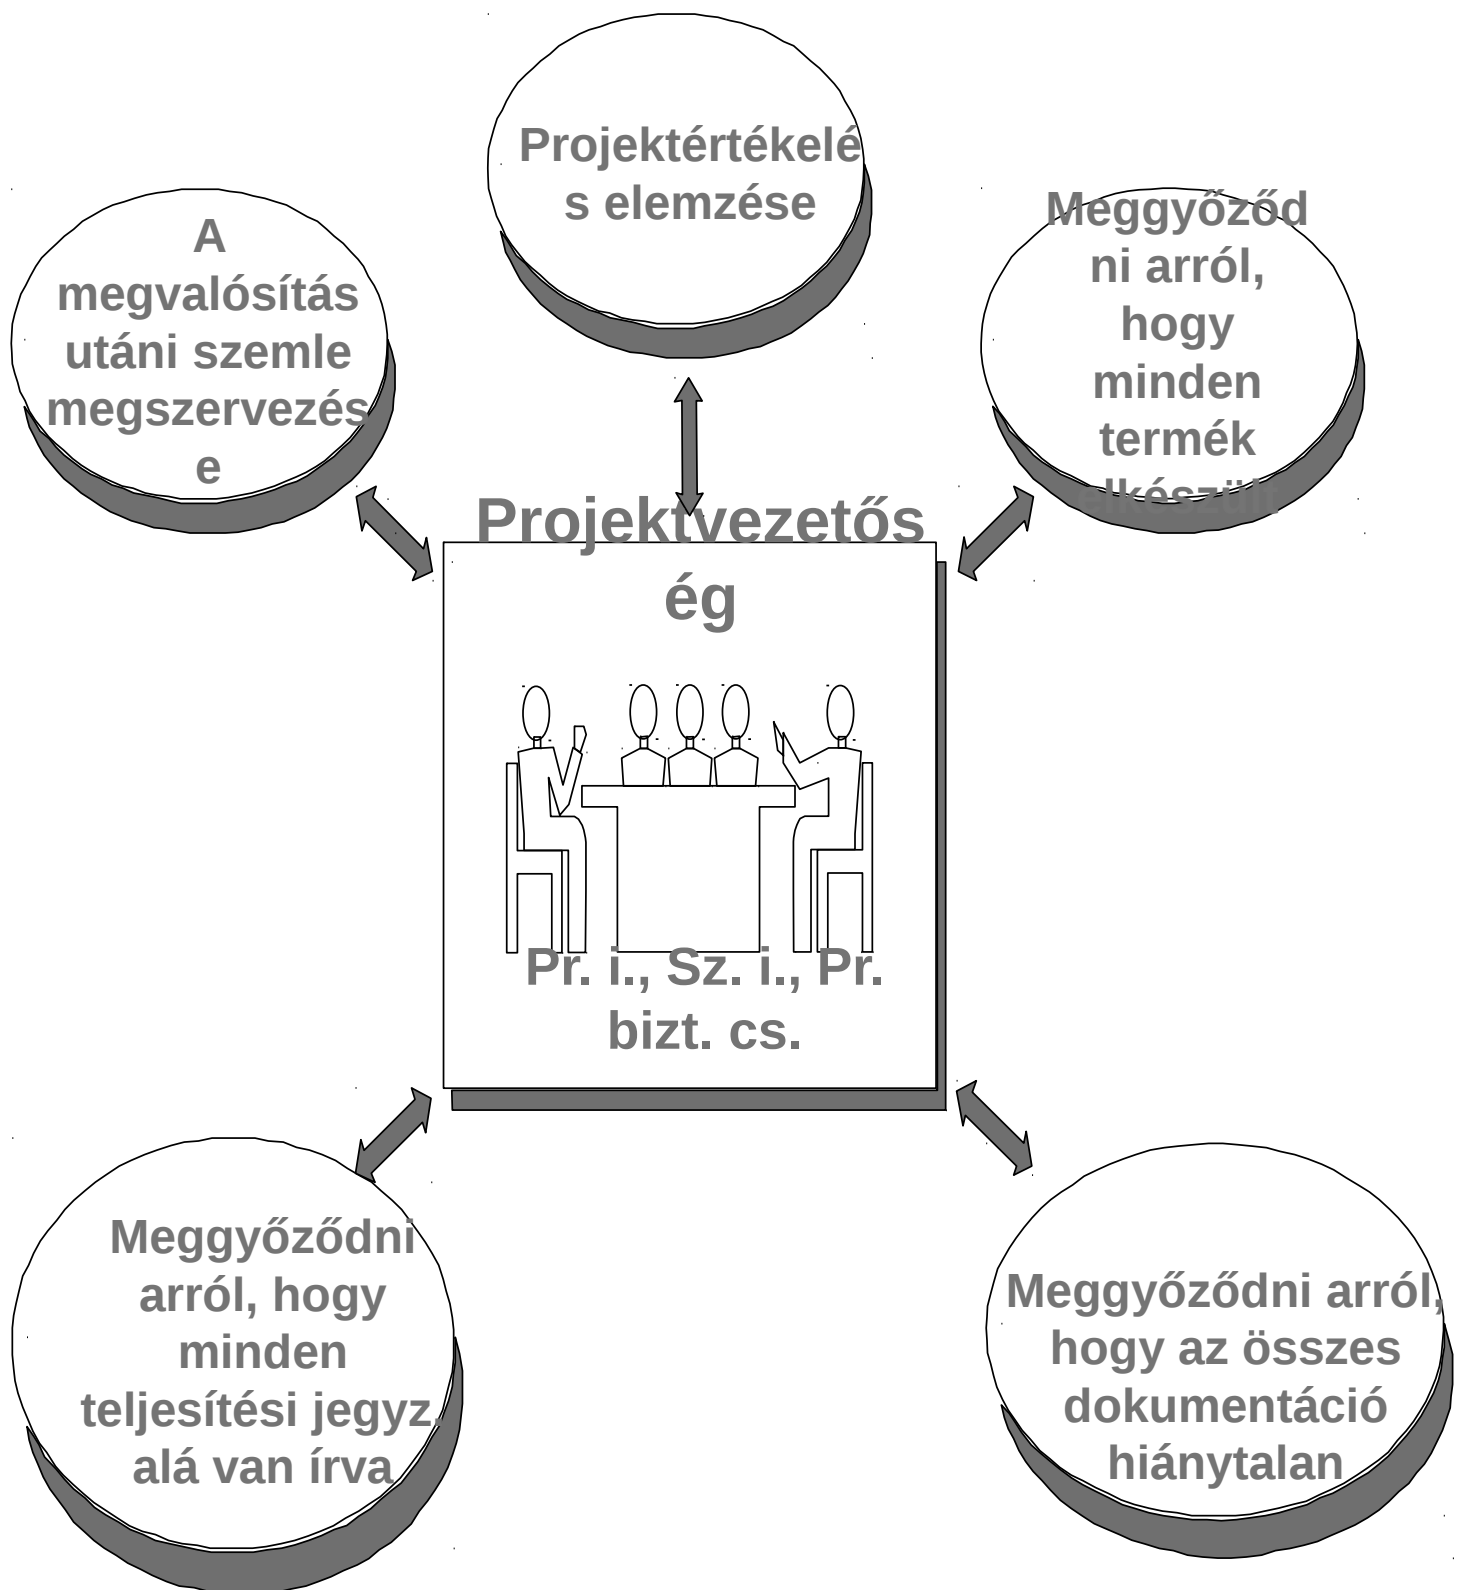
Projektértékelés elemzése

A megvalósítás utáni szemle megszervezése

Meggyőződni arról, hogy minden termék elkészült

Projektvezetőség

Pr. i., Sz. i., Pr. bizt. cs.

Meggyőződni arról, hogy minden teljesítési jegyz. alá van írva

Meggyőződni arról, hogy az összes dokumentáció hiánytalan